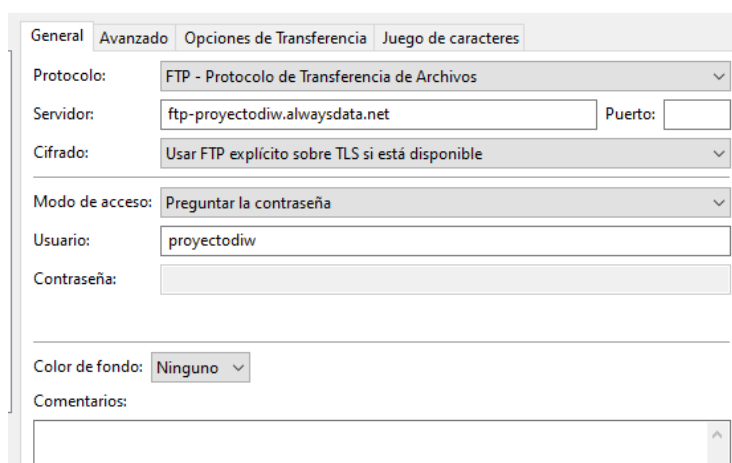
General | Avanzado | Opciones de Transferencia | Juego de caracteres

Protocolo: FTP - Protocolo de Transferencia de Archivos

Servidor: ftp-proyectodiw.alwaysdata.net
Puerto:

Cifrado: Usar FTP explícito sobre TLS si está disponible

Modo de acceso: Preguntar la contraseña

Usuario: proyectodiw

Contraseña:

Color de fondo: Ninguno

Comentarios: